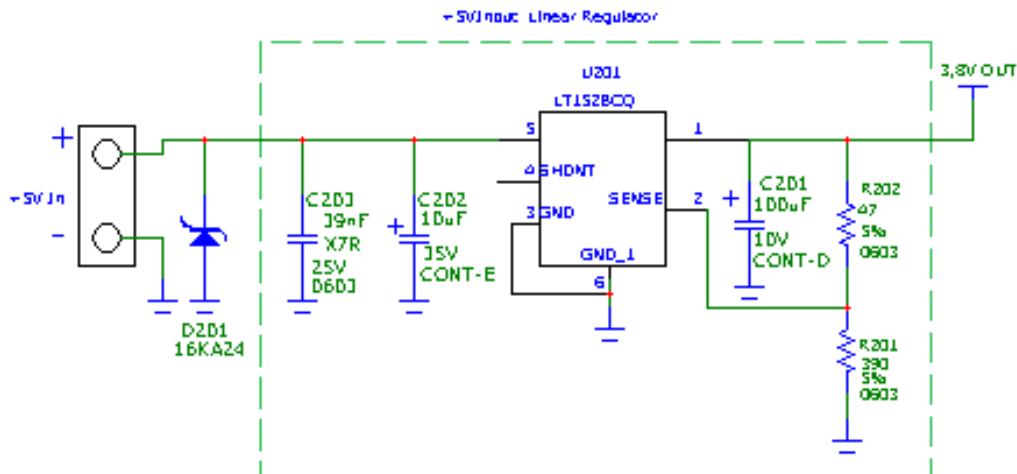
+5VInput Linear Regulator

U201
LT1528CQ

3,8V OUT

+
+5V In
-

5
4 SHDNT
3 GND
SENSE
2
1
GND_1
6

C203
39nF
X7R
25V
0603

C202
10uF
35V
CONT-E

C201
100uF
10V
CONT-D

R202
47
5%
0603

R201
390
5%
0603

D201
16KA24